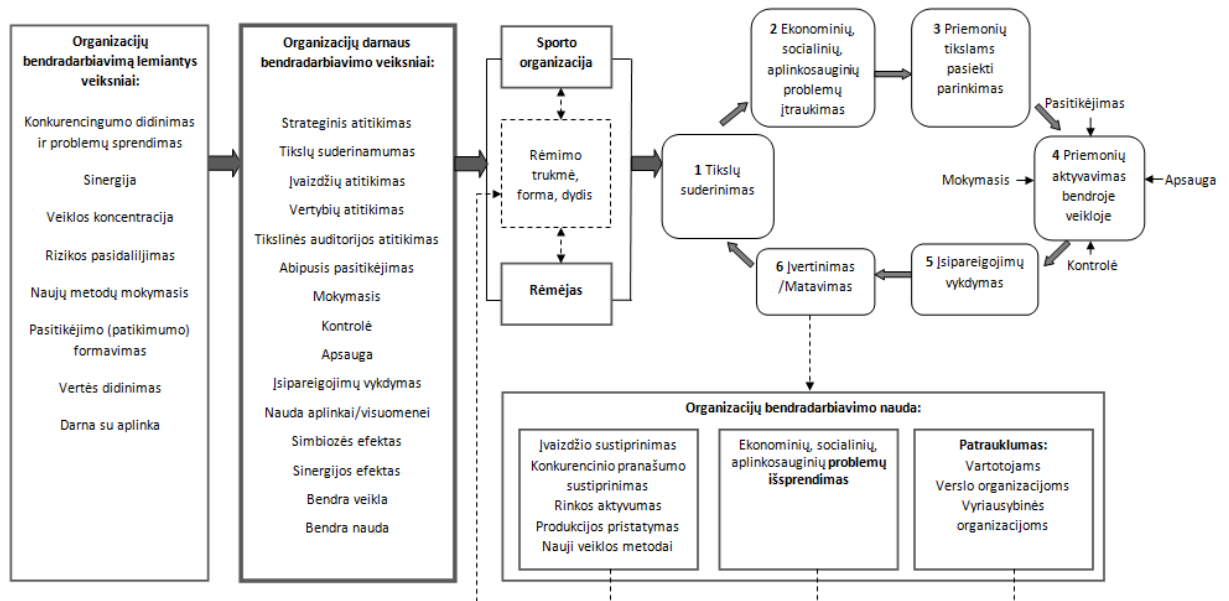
**Organizacijų bendradarbiavimą lemiantys veiksniai:**

Konkurencingumo didinimas ir problemų sprendimas

Sinergija

Veiklos koncentracija

Rizikos pasidalijimas

Naujų metodų mokymasis

Pasitikėjimo (patikimumo) formavimas

Vertės didinimas

Darna su aplinka

**Organizacijų darnaus bendradarbiavimo veiksniai:**

Strateginis atitikimas

Tikslų suderinamumas

Įvaizdžių atitikimas

Vertybių atitikimas

Tikslinės auditorijos atitikimas

Abipusis pasitikėjimas

Mokymasis

Kontrolė

Apsauga

Įsipareigojimų vykdymas

Nauda aplinkai/visuomenei

Simbiozės efektas

Sinergijos efektas

Bendra veikla

Bendra nauda

**Sporto organizacija**

Rėmimo trukmė, forma, dydis

**Rėmėjas**

**1** Tikslų suderinimas

**2** Ekonominių, socialinių, aplinkosauginių problemų įtraukimas

**3** Priemonių tikslams pasiekti parinkimas

Pasitikėjimas

Mokymasis

**4** Priemonių aktyvavimas bendroje veikloje

Apsauga

Kontrolė

**5** Įsipareigojimų vykdymas

**6** Įvertinimas /Matavimas

**Organizacijų bendradarbiavimo nauda:**

Įvaizdžio sustiprinimas
Konkurencinio pranašumo sustiprinimas
Rinkos aktyvumas
Produkcijos pristatymas
Nauji veiklos metodai

Ekonominių, socialinių, aplinkosauginių **problemų išsprendimas**

**Patrauklumas:**
Vartotojams
Verslo organizacijoms
Vyriausybinės organizacijoms